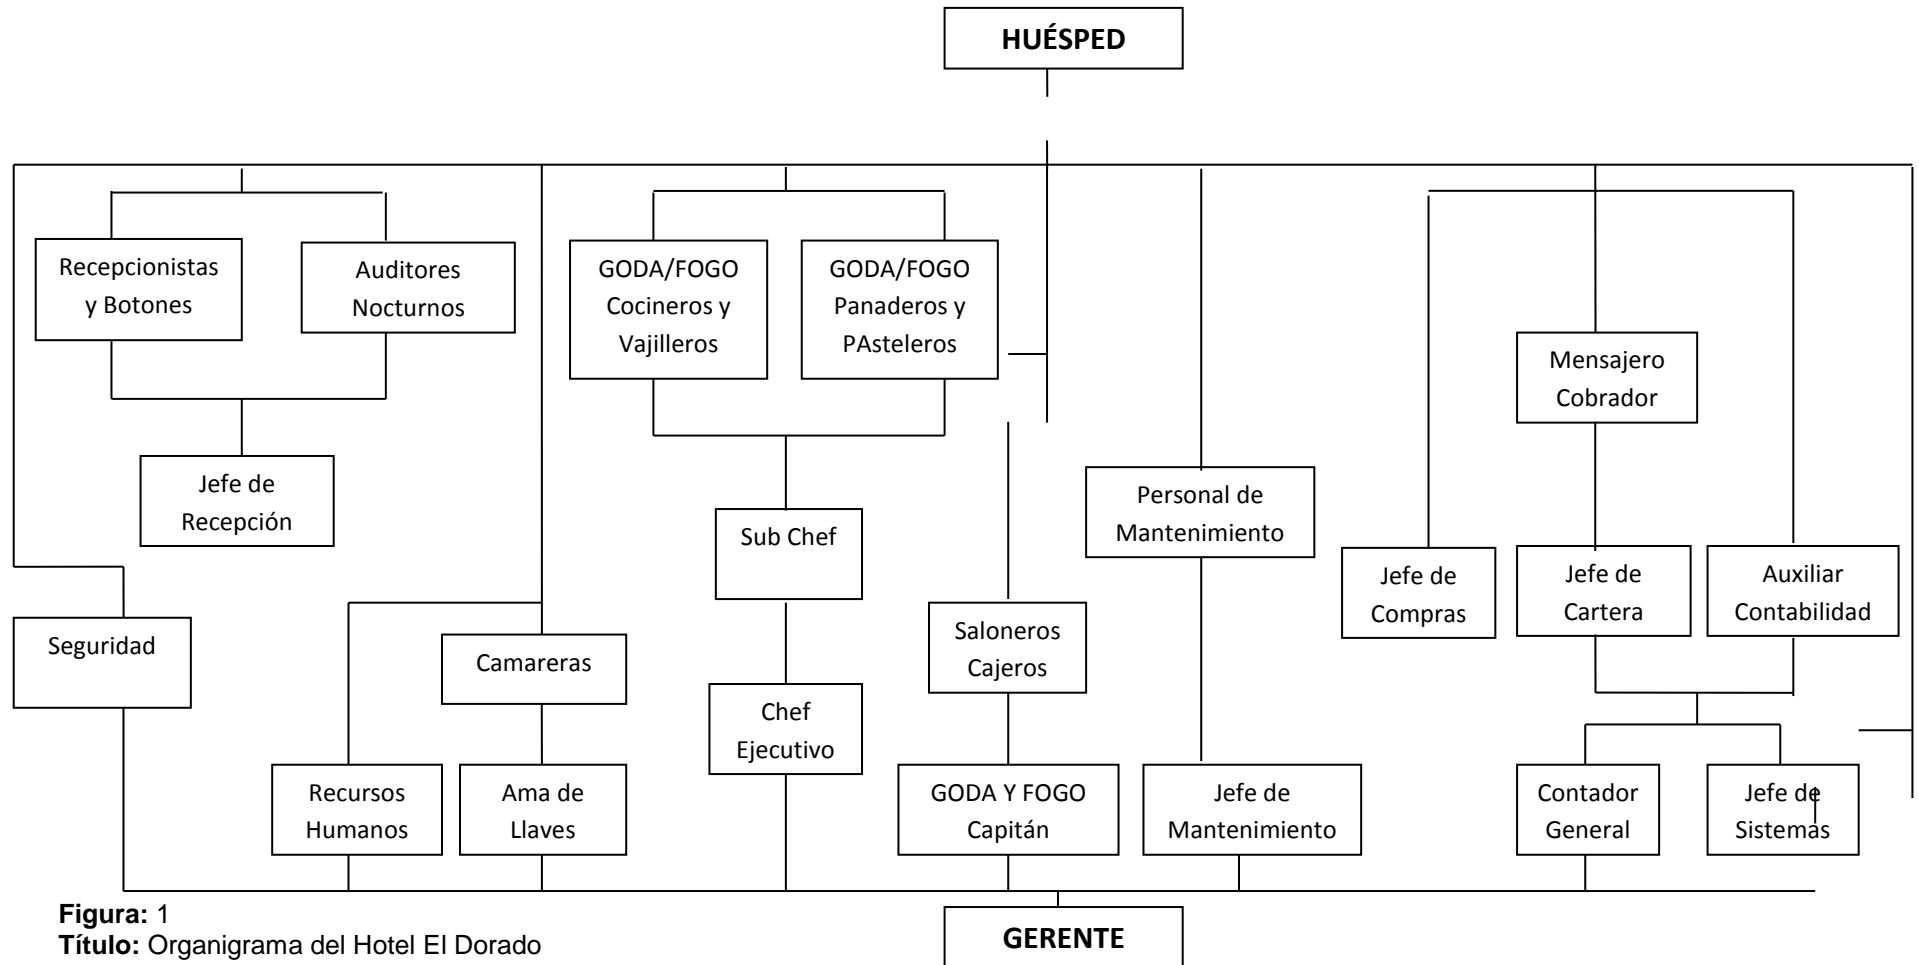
HUÉSPED

Recepcionistas y Botones

Auditores Nocturnos

Jefe de Recepción

Seguridad

Camareras

Recursos Humanos

Ama de Llaves

GODA/FOGO Cocineros y Vajilleros

GODA/FOGO Panaderos y PAsteleros

Sub Chef

Chef Ejecutivo

Saloneros Cajeros

GODA Y FOGO Capitán

Personal de Mantenimiento

Jefe de Mantenimiento

Mensajero Cobrador

Jefe de Compras

Jefe de Cartera

Auxiliar Contabilidad

Contador General

Jefe de Sistemas

GERENTE

**Figura:** 1
**Título:** Organigrama del Hotel El Dorado